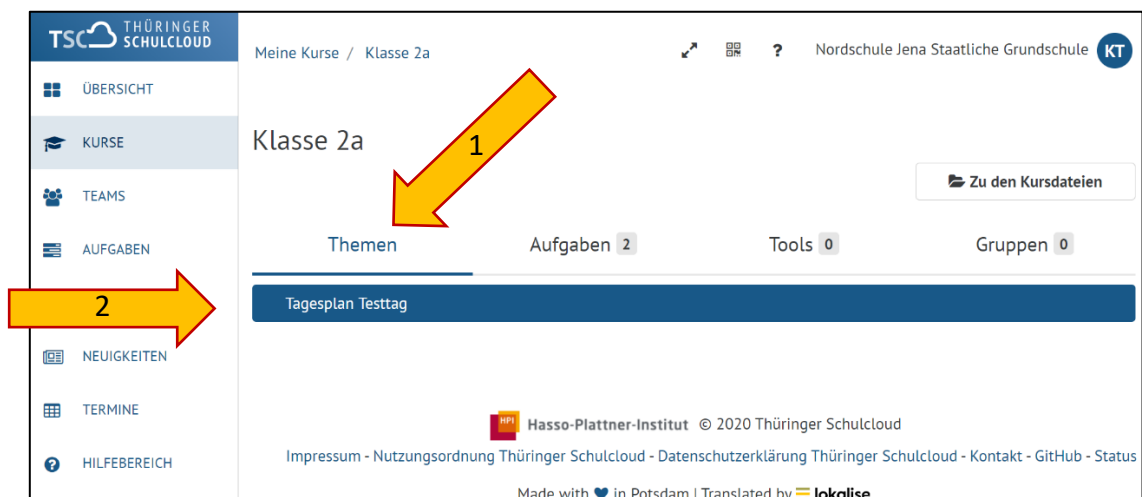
TSC THÜRINGER SCHULCLOUD

ÜBERSICHT

KURSE

TEAMS

AUFGABEN

NEUIGKEITEN

TERMINE

HILFEBEREICH

Meine Kurse / Klasse 2a

Nordschule Jena Staatliche Grundschule KT

Klasse 2a

1

Zu den Kursdateien

Themen

Aufgaben 2

Tools 0

Gruppen 0

2

Tagesplan Testtag

HPI Hasso-Plattner-Institut © 2020 Thüringer Schulcloud

Impressum - Nutzungsordnung Thüringer Schulcloud - Datenschutzerklärung Thüringer Schulcloud - Kontakt - GitHub - Status

Made with ♥ in Potsdam | Translated by lokalise